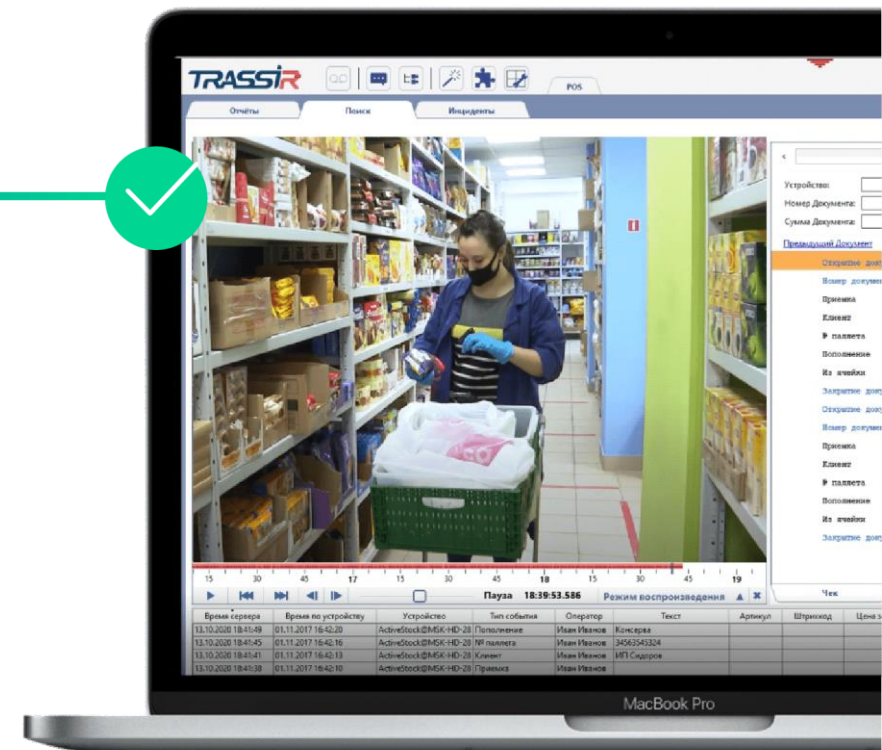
TRASSIR

POS

Отчёты | Поиск | Инциденты

Устройство:
Номер Документа:
Сумма Документа:
Предыдущий Документ
Открытие доку
Номер докумен
Приемка
Клиент
№ паллета
Пополнение
Из ячейки
Закрытие доку
Открытие доку
Номер докумен
Приемка
Клиент
№ паллета
Пополнение
Из ячейки
Закрытие доку

15 30 45 17 15 30 45 18 15 30 45 19

Пауза 18:39:53.586 Режим воспроизведения

Чек

| Время сервера | Время по устройству | Устройство | Тип события | Оператор | Текст | Артикул | Штрихкод | Цена з |
|---|---|---|---|---|---|---|---|---|
| 13.10.2020 18:41:49 | 01.11.2017 16:42:20 | ActiveStock@MSK-HD-28 | Пополнение | Иван Иванов | Консерва | | | |
| 13.10.2020 18:41:45 | 01.11.2017 16:42:16 | ActiveStock@MSK-HD-28 | № паллета | Иван Иванов | 3456345324 | | | |
| 13.10.2020 18:41:41 | 01.11.2017 16:42:16 | ActiveStock@MSK-HD-28 | Клиент | Иван Иванов | ИП Сидоров | | | |
| 13.10.2020 18:41:38 | 01.11.2017 16:42:10 | ActiveStock@MSK-HD-28 | Приемка | Иван Иванов | | | | |

MacBook Pro